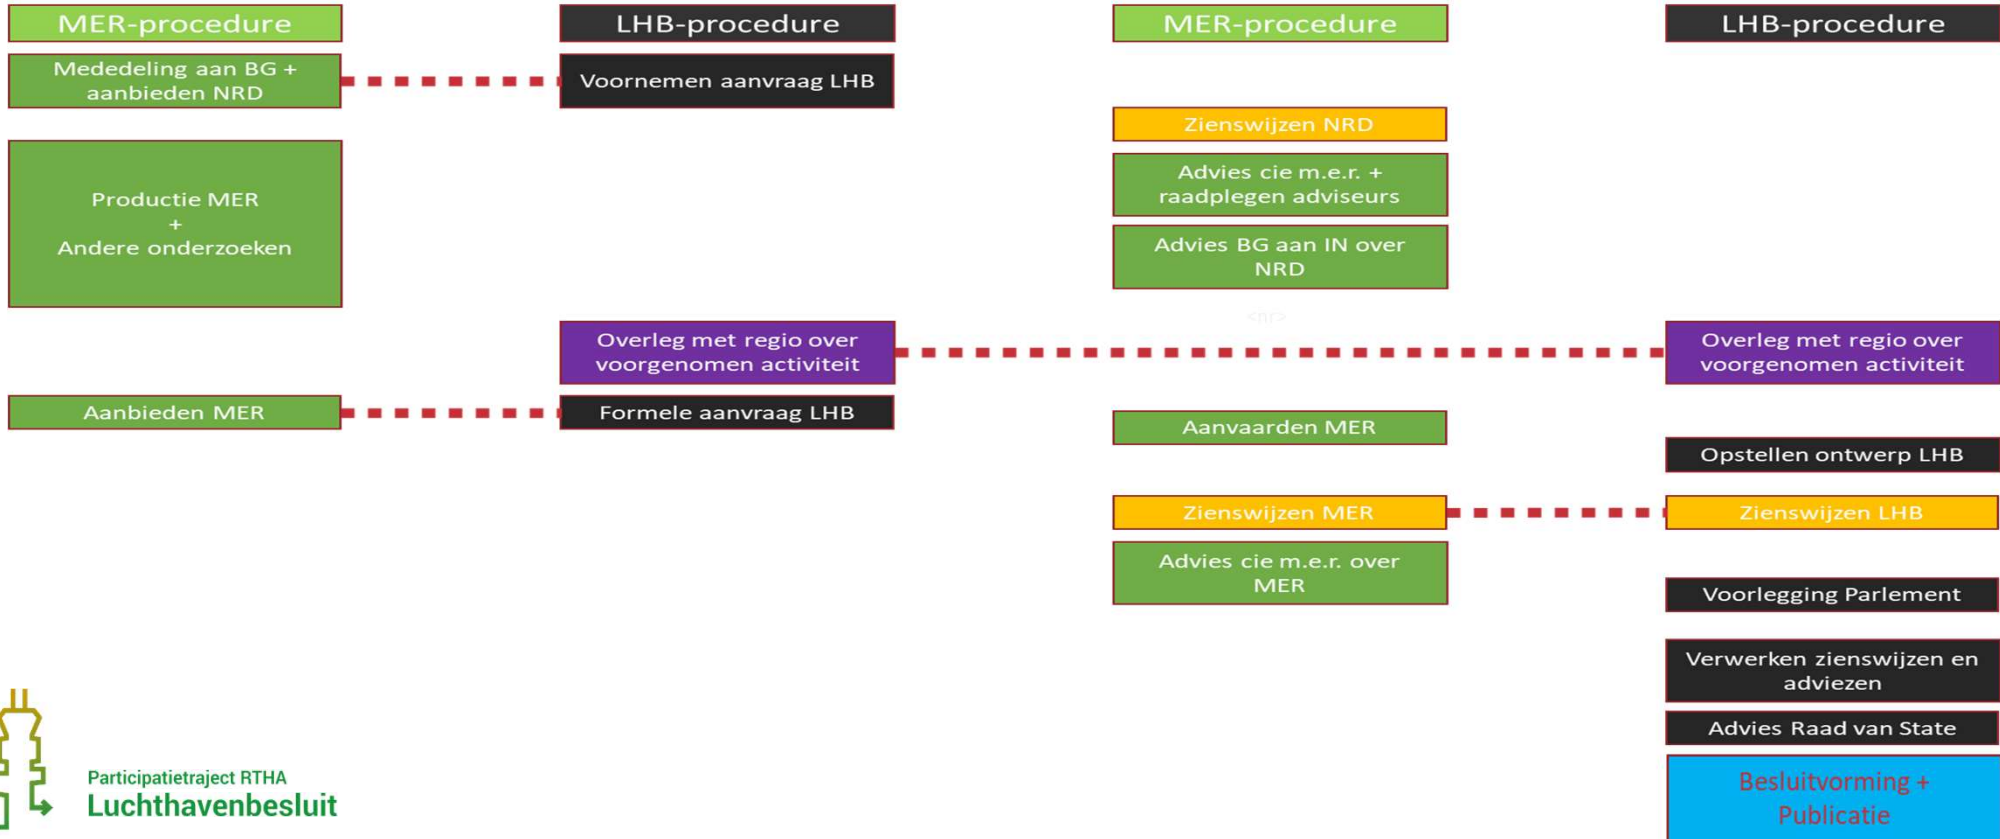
MER-procedure

Mededeling aan BG + aanbieden NRD

Productie MER + Andere onderzoeken

Aanbieden MER

LHB-procedure

Voornemen aanvraag LHB

Overleg met regio over voorgenomen activiteit

Formele aanvraag LHB

MER-procedure

Zienswijzen NRD

Advies cie m.e.r. + raadplegen adviseurs

Advies BG aan IN over NRD

Aanvaarden MER

Zienswijzen MER

Advies cie m.e.r. over MER

LHB-procedure

Overleg met regio over voorgenomen activiteit

Opstellen ontwerp LHB

Zienswijzen LHB

Voorlegging Parlement

Verwerken zienswijzen en adviezen

Advies Raad van State

Besluitvorming + Publicatie

Participatietraject RTHA
Luchthavenbesluit